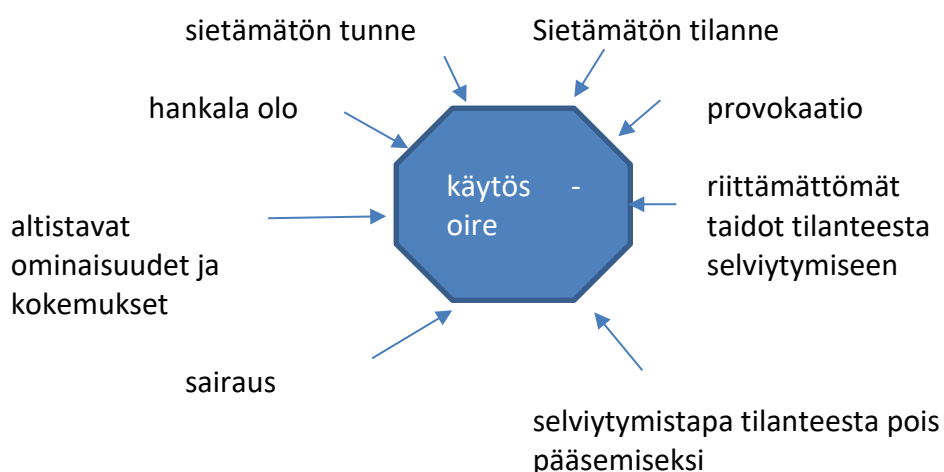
sietämätön tunne

Sietämätön tilanne

hankala olo

provokaatio

käytös -
oire

altistavat ominaisuudet ja kokemukset

riittämättömät taidot tilanteesta selviytymiseen

sairaus

selviytymistapa tilanteesta pois pääsemiseksi